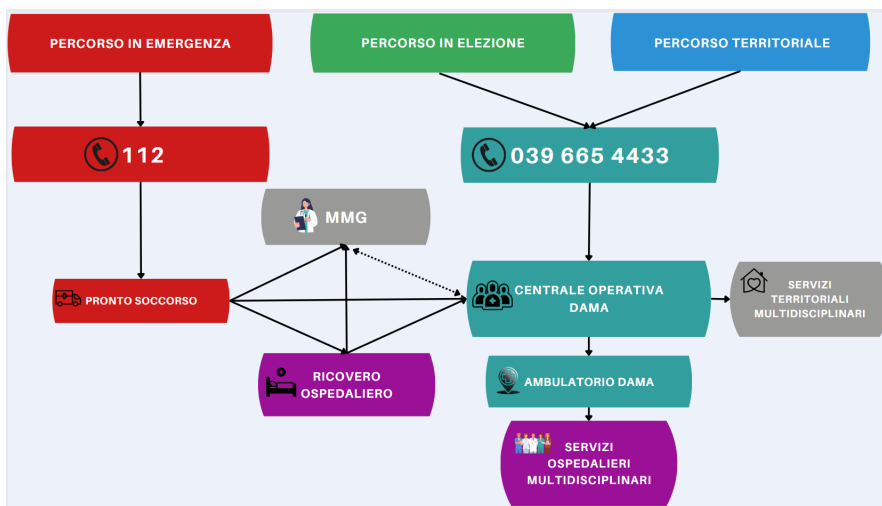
PERCORSO IN EMERGENZA

PERCORSO IN ELEZIONE

PERCORSO TERRITORIALE

112

039 665 4433

MMG

PRONTO SOCCORSO

CENTRALE OPERATIVA DAMA

SERVIZI TERRITORIALI MULTIDISCIPLINARI

RICOVERO OSPEDALIERO

AMBULATORIO DAMA

SERVIZI OSPEDALIERI MULTIDISCIPLINARI